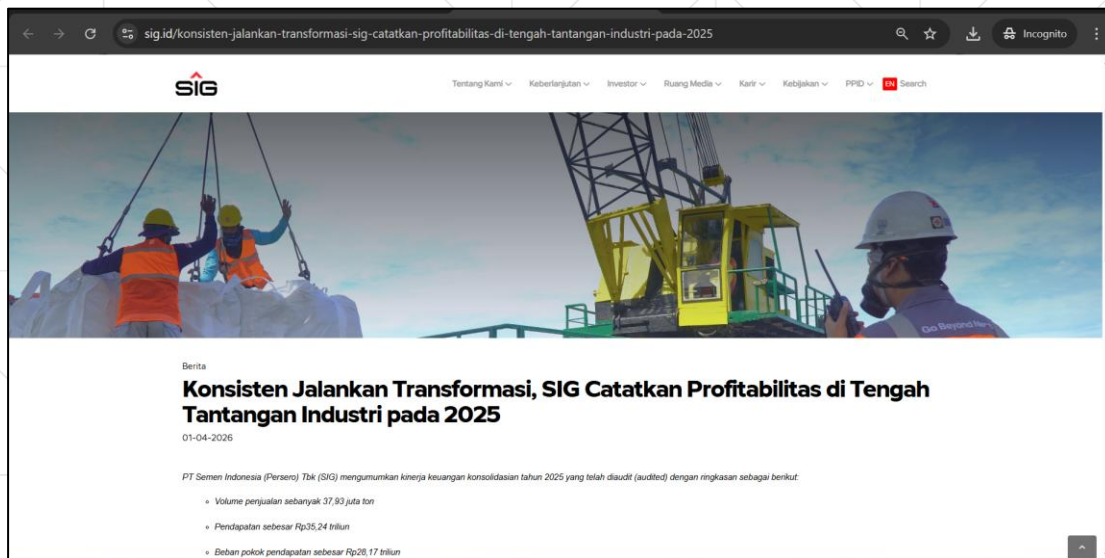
sig.id/konsisten-jalankan-transformasi-sig-catatkan-profitabilitas-di-tengah-tantangan-industri-pada-2025

Incognito

SIG

Tentang Kami Keberlanjutan Investor Ruang Media Karir Kebijakan PPID EN Search

Go Beyond

Berita

Konsisten Jalankan Transformasi, SIG Catatkan Profitabilitas di Tengah Tantangan Industri pada 2025

01-04-2026

PT Semen Indonesia (Persero) Tbk (SIG) mengumumkan kinerja keuangan konsolidasian tahun 2025 yang telah diaudit (audited) dengan ringkasan sebagai berikut:

- Volume penjualan sebanyak 37,93 juta ton
- Pendapatan sebesar Rp35,24 triliun
- Beban pokok pendapatan sebesar Rp28,17 triliun